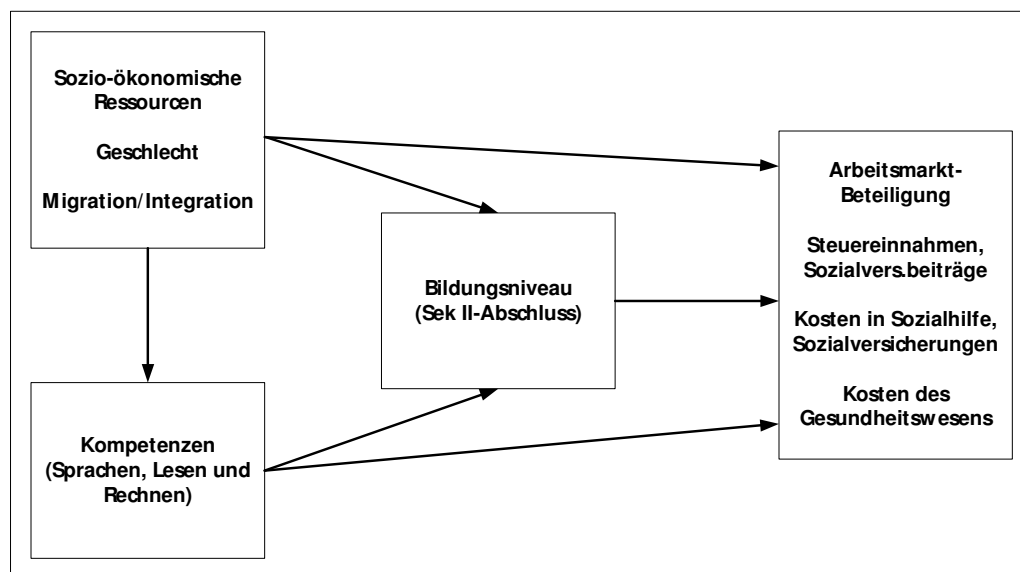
Sozio-ökonomische Ressourcen

Geschlecht

Migration/Integration

Bildungsniveau (Sek II-Abschluss)

Kompetenzen (Sprachen, Lesen und Rechnen)

Arbeitsmarkt-Beteiligung

Steuereinnahmen, Sozialvers.beiträge

Kosten in Sozialhilfe, Sozialversicherungen

Kosten des Gesundheitswesens